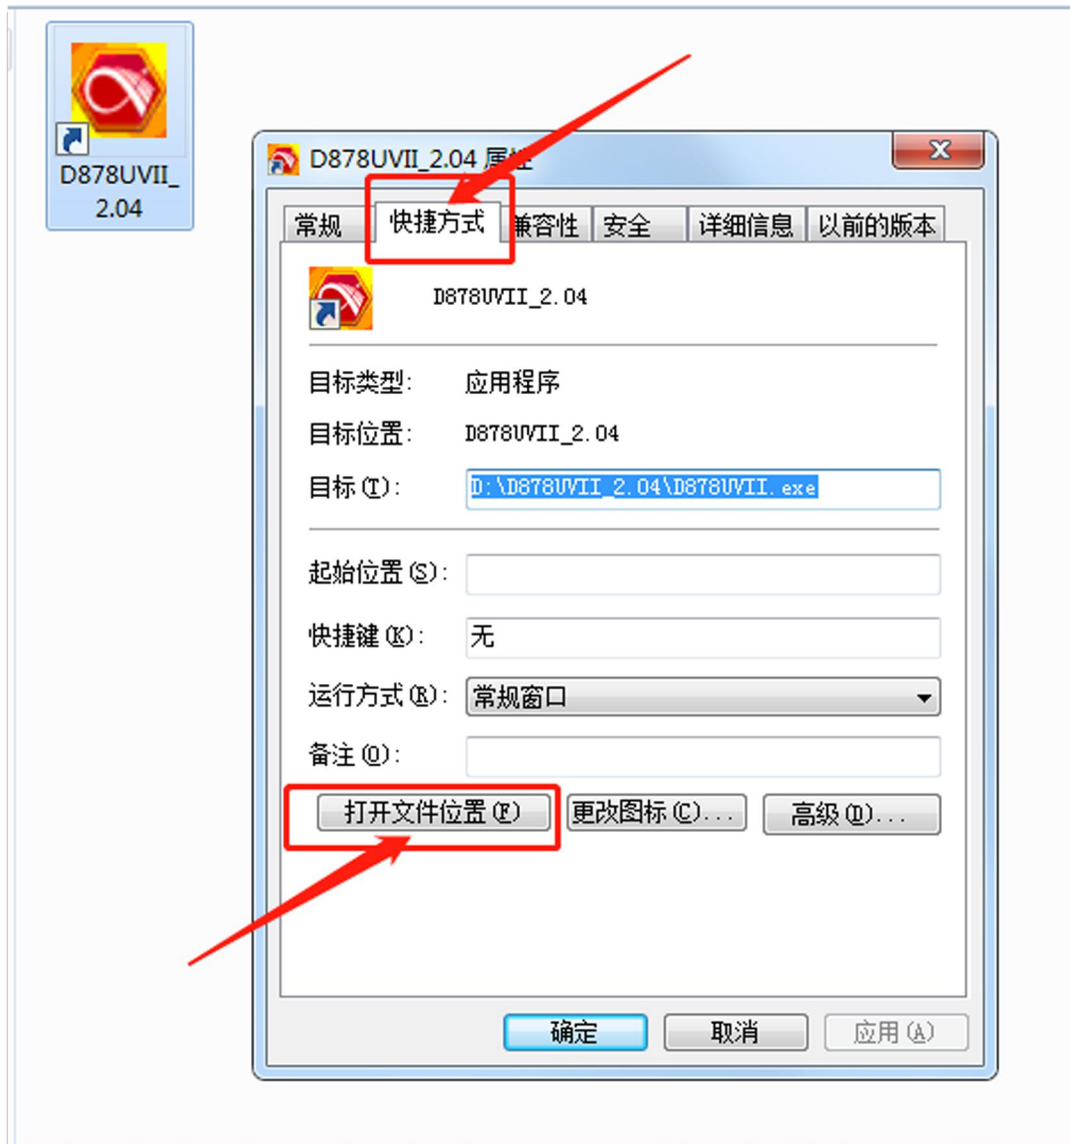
D878UVII_2.04

D878UVII_2.04 属性

常规 快捷方式 兼容性 安全 详细信息 以前的版本

D878UVII_2.04

目标类型: 应用程序

目标位置: D878UVII_2.04

目标(T): D:\D878UVII_2.04\D878UVII.exe

起始位置(S):

快捷键(K): 无

运行方式(R): 常规窗口

备注(O):

打开文件位置(F) 更改图标(C)... 高级(D)...

确定 取消 应用(A)